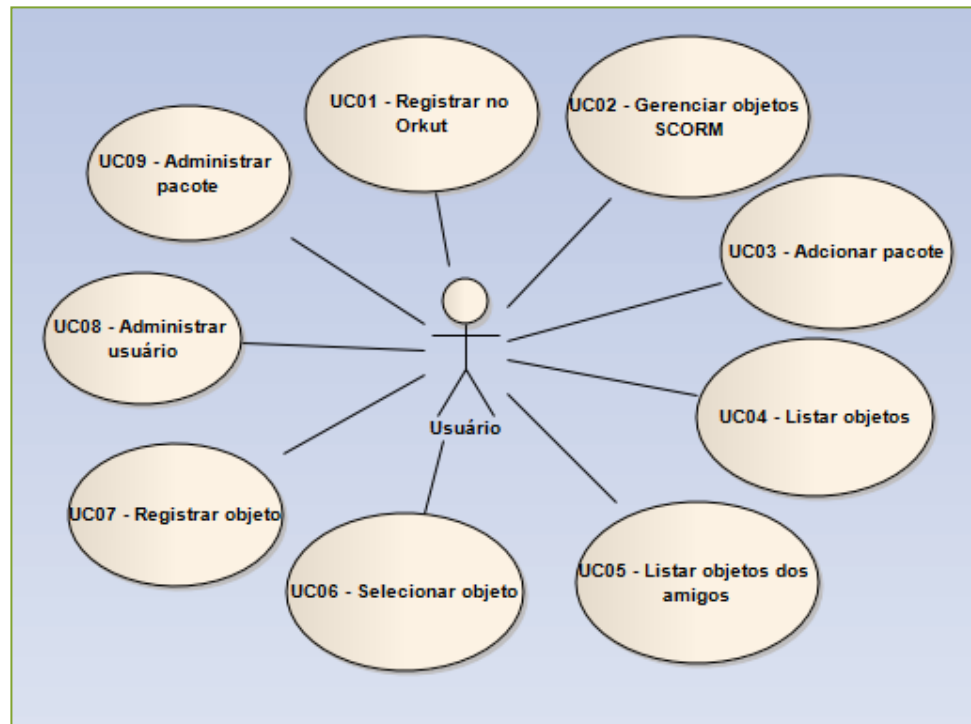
UC01 - Registrar no Orkut

UC02 - Gerenciar objetos SCORM

UC09 - Administrar pacote

UC03 - Adcionar pacote

UC08 - Administrar usuário

Usuário

UC04 - Listar objetos

UC07 - Registrar objeto

UC06 - Selecionar objeto

UC05 - Listar objetos dos amigos